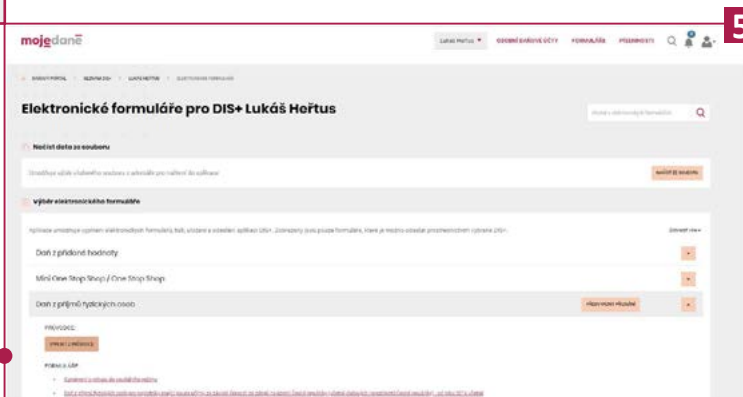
5

mojedaně

Lukáš Heřtus ▾ OSOBNÍ DAŇOVÉ ÚČTY FORMULÁŘE PŘEDNOSTI

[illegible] > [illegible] > LUKÁŠ HEŘTUS > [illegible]

Elektronické formuláře pro DIS+ Lukáš Heřtus

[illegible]

Načíst data ze souboru

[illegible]

NAČÍST ZE SOUBORU

Výběr elektronického formuláře

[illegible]

Daň z přidané hodnoty

Mini One Stop Shop / One Stop Shop

Daň z příjmů fyzických osob

PRŮVODCE

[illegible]

FORMULÁŘE

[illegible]

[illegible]